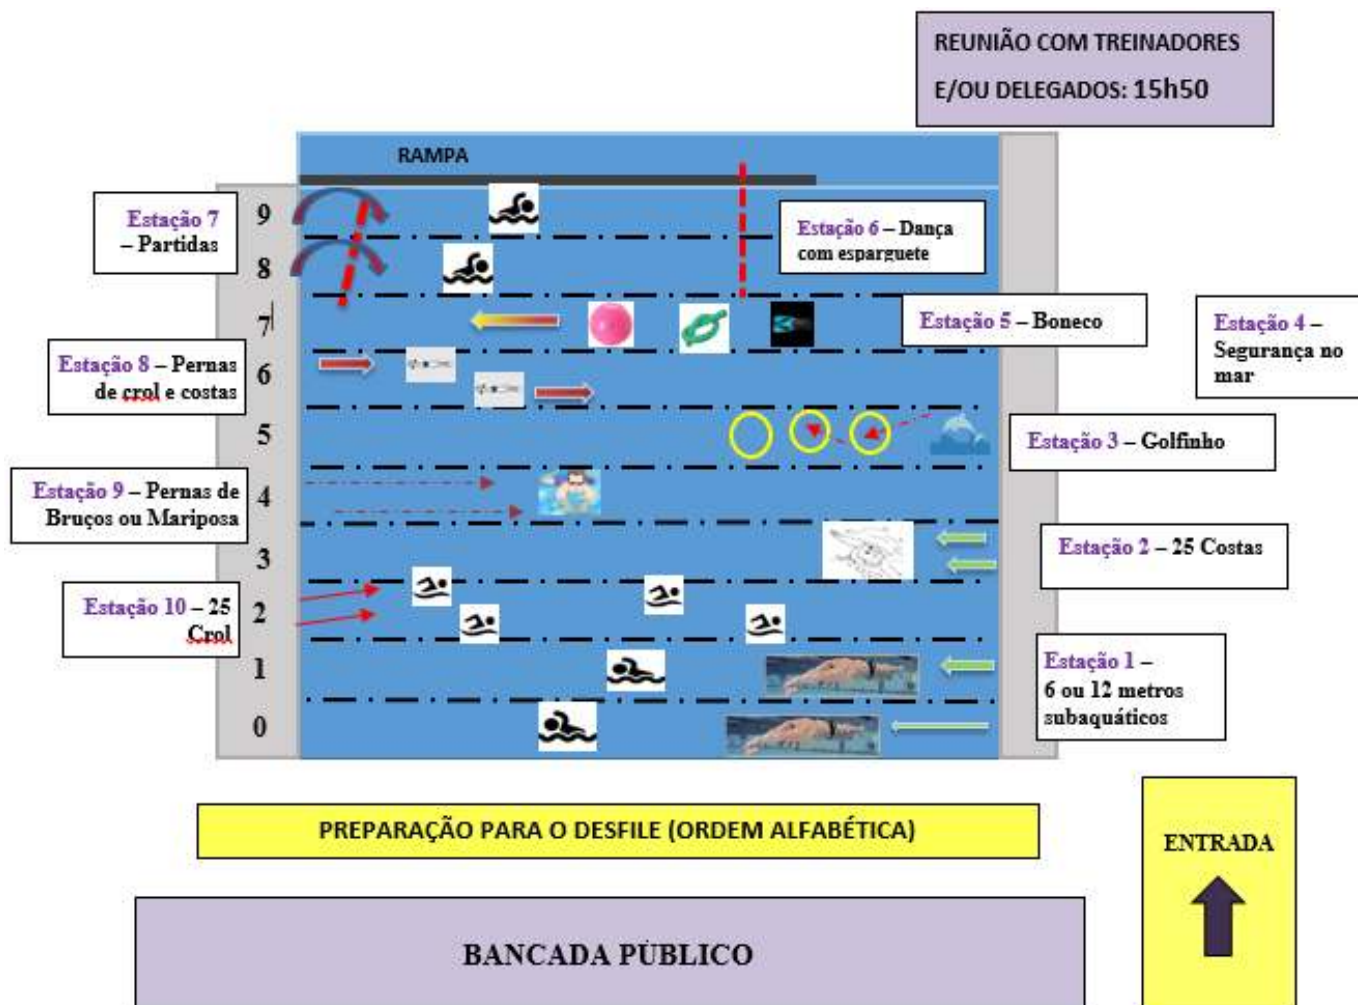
REUNIÃO COM TREINADORES E/OU DELEGADOS: 15h50

RAMPA

Estação 7 – Partidas

9

8

7

6

5

4

3

2

1

0

Estação 6 – Dança com esparguete

Estação 5 – Boneco

Estação 4 – Segurança no mar

Estação 8 – Pernas de crol e costas

Estação 3 – Golfinho

Estação 9 – Pernas de Bruços ou Mariposa

Estação 2 – 25 Costas

Estação 10 – 25 Crol

Estação 1 – 6 ou 12 metros subaquáticos

PREPARAÇÃO PARA O DESFILE (ORDEM ALFABÉTICA)

ENTRADA

BANCADA PÚBLICO